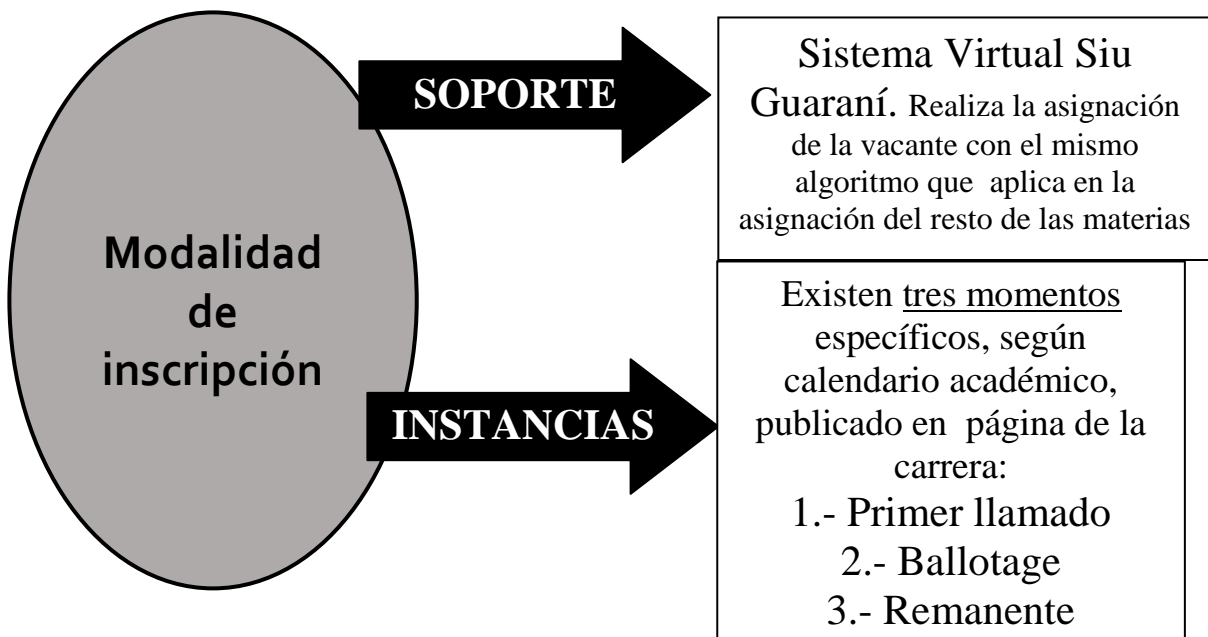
Modalidad de inscripción

SOPORTE

Sistema Virtual Siu Guaraní. Realiza la asignación de la vacante con el mismo algoritmo que aplica en la asignación del resto de las materias

INSTANCIAS

Existen tres momentos específicos, según calendario académico, publicado en página de la carrera:
1.- Primer llamado
2.- Ballotage
3.- Remanente